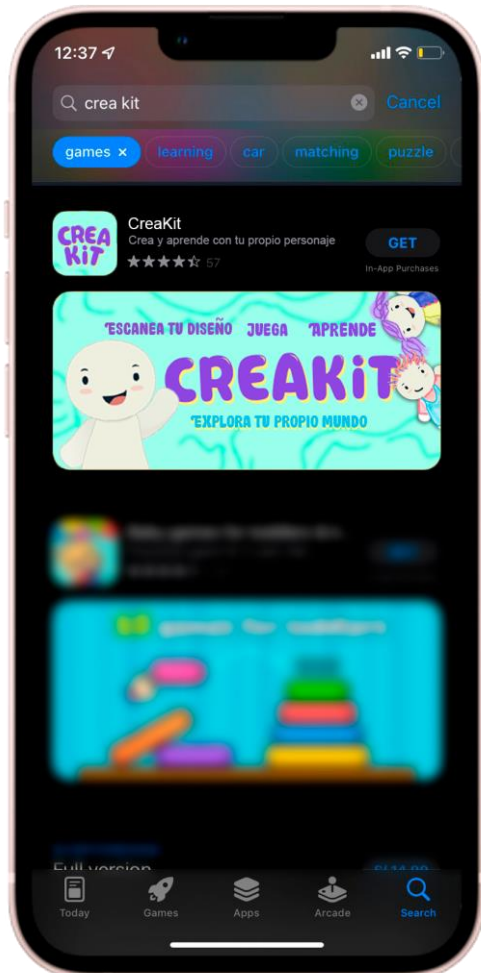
12:37

crea kit

Cancel

games ×

learning

car

matching

puzzle

CREA KiT

CreaKit

Crea y aprende con tu propio personaje

★★★★☆ 57

GET

In-App Purchases

ESCANEA TU DISEÑO JUEGA APRENDE

CREAKiT

EXPLORA TU PROPIO MUNDO

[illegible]

Full version

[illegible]

Today

Games

Apps

Arcade

Search